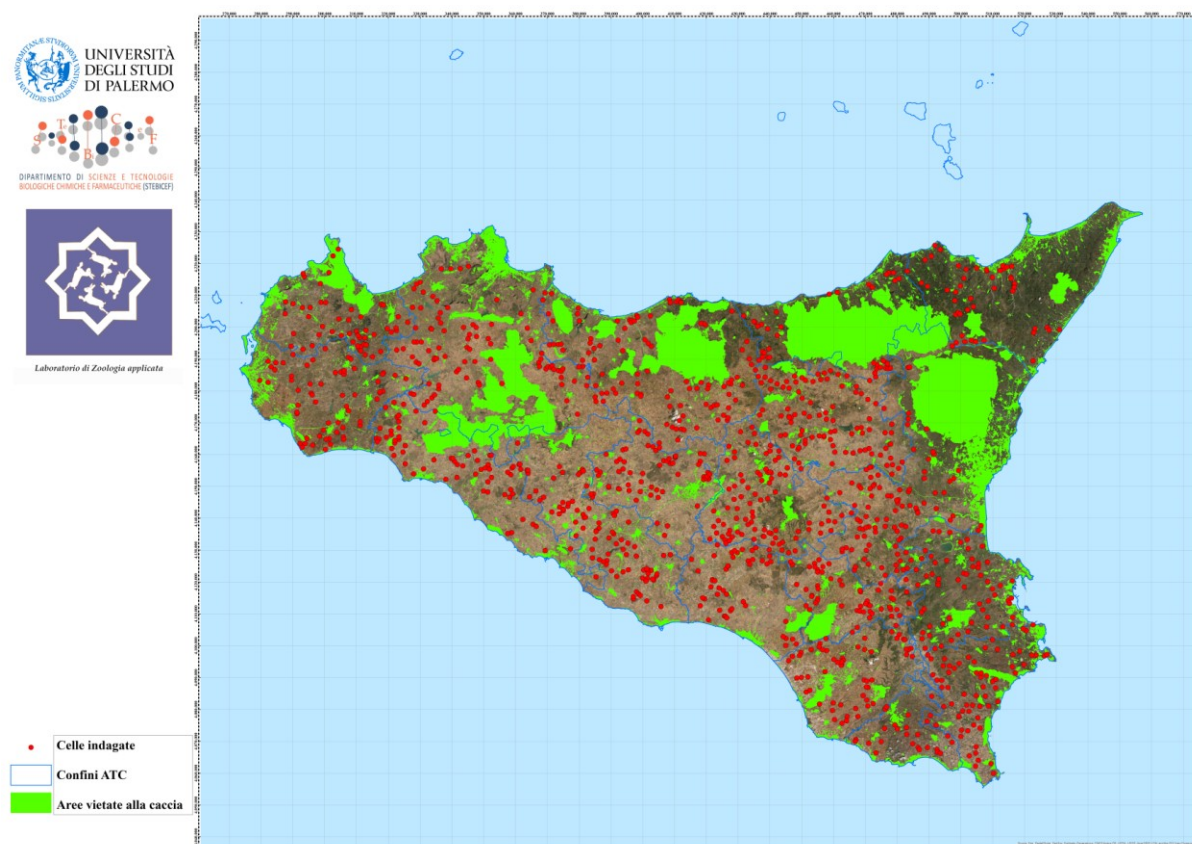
UNIVERSITÀ DEGLI STUDI DI PALERMO

S T B C E F

DIPARTIMENTO DI SCIENZE E TECNOLOGIE BIOLOGICHE CHIMICHE E FARMACEUTICHE (STEBICEF)

Laboratorio di Zoologia applicata

Celle indagate

Confini ATC

Aree vietate alla caccia